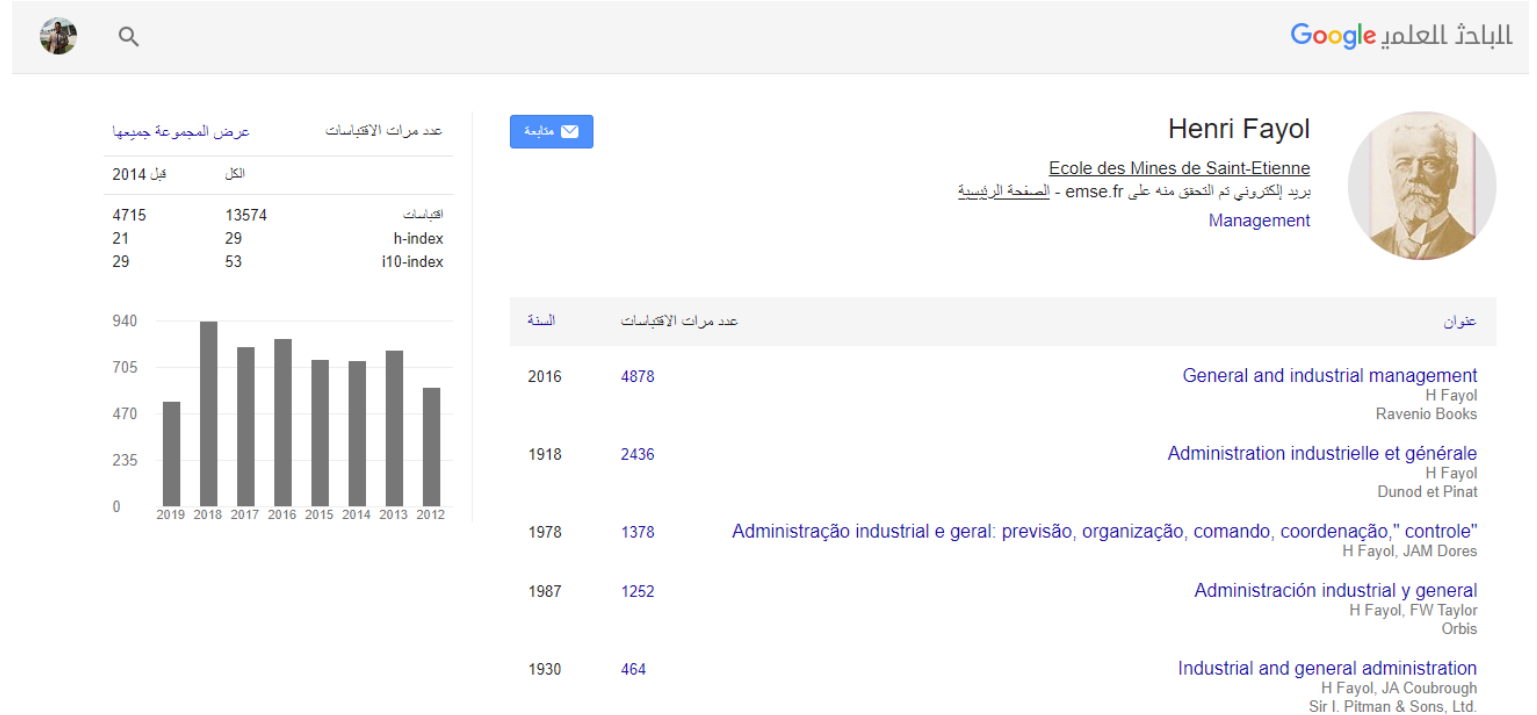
Google الباحث العلمي

Henri Fayol
Ecole des Mines de Saint-Etienne
بريد إلكتروني تم التحقق منه على emse.fr - الصفحة الرئيسية
Management

متابعة

عدد مرات الاقتباسات
عرض المجموعة جميعها

| | الكل | قبل 2014 |
|---|---|---|
| اقتباسات | 13574 | 4715 |
| h-index | 29 | 21 |
| i10-index | 53 | 29 |

940
705
470
235
0
2019 2018 2017 2016 2015 2014 2013 2012

| عنوان | عدد مرات الاقتباسات | السنة |
|---|---|---|
| General and industrial management<br>H Fayol<br>Ravenio Books | 4878 | 2016 |
| Administration industrielle et générale<br>H Fayol<br>Dunod et Pinat | 2436 | 1918 |
| Administração industrial e geral: previsão, organização, comando, coordenação," controle"<br>H Fayol, JAM Dores | 1378 | 1978 |
| Administración industrial y general<br>H Fayol, FW Taylor<br>Orbis | 1252 | 1987 |
| Industrial and general administration<br>H Fayol, JA Coubrough<br>Sir I. Pitman & Sons, Ltd. | 464 | 1930 |